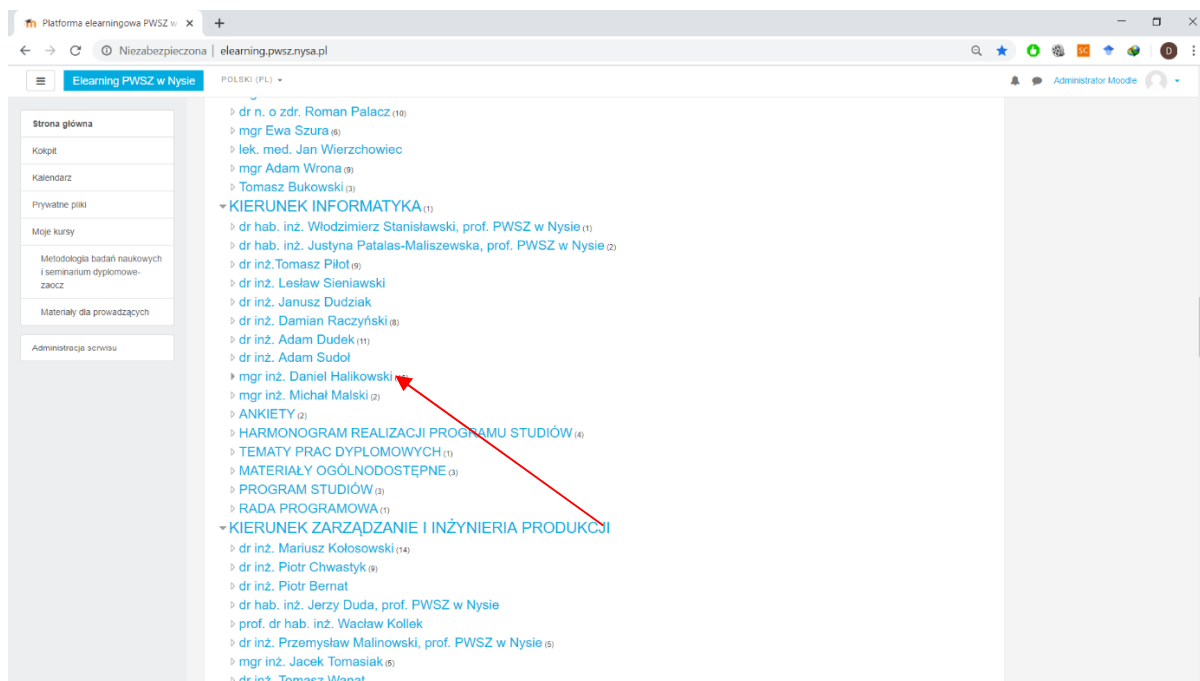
Platforma elearningowa PWSZ w ×
+

Niezabezpieczona | elearning.pwsz.nysa.pl

Elearning PWSZ w Nysie
POLSKI (PL)
Administrator Moodle

Strona główna
Kokpit
Kalendarz
Prywatne pliki
Moje kursy
Metodologia badań naukowych i seminarium dyplomowe-zaocz
Materiały dla prowadzących
Administracja serwisu

dr n. o zdr. Roman Palacz (10)
mgr Ewa Szura (6)
lek. med. Jan Wierzchowiec
mgr Adam Wrona (9)
Tomasz Bukowski (3)
KIERUNEK INFORMATYKA (1)
dr hab. inż. Włodzimierz Stanisławski, prof. PWSZ w Nysie (1)
dr hab. inż. Justyna Patalas-Maliszewska, prof. PWSZ w Nysie (2)
dr inż.Tomasz Piłot (9)
dr inż. Lesław Sieniawski
dr inż. Janusz Dudziak
dr inż. Damian Raczyński (8)
dr inż. Adam Dudek (11)
dr inż. Adam Sudoł
mgr inż. Daniel Halikowski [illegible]
mgr inż. Michał Malski (2)
ANKIETY (2)
HARMONOGRAM REALIZACJI PROGRAMU STUDIÓW (4)
TEMATY PRAC DYPLOMOWYCH (1)
MATERIAŁY OGÓLNODOSTĘPNE (3)
PROGRAM STUDIÓW (3)
RADA PROGRAMOWA (1)
KIERUNEK ZARZĄDZANIE I INŻYNIERIA PRODUKCJI
dr inż. Mariusz Kołosowski (14)
dr inż. Piotr Chwastyk (9)
dr inż. Piotr Bernat
dr hab. inż. Jerzy Duda, prof. PWSZ w Nysie
prof. dr hab. inż. Wacław Kollek
dr inż. Przemysław Malinowski, prof. PWSZ w Nysie (5)
mgr inż. Jacek Tomasiak (5)
dr inż. Tomasz Wanat